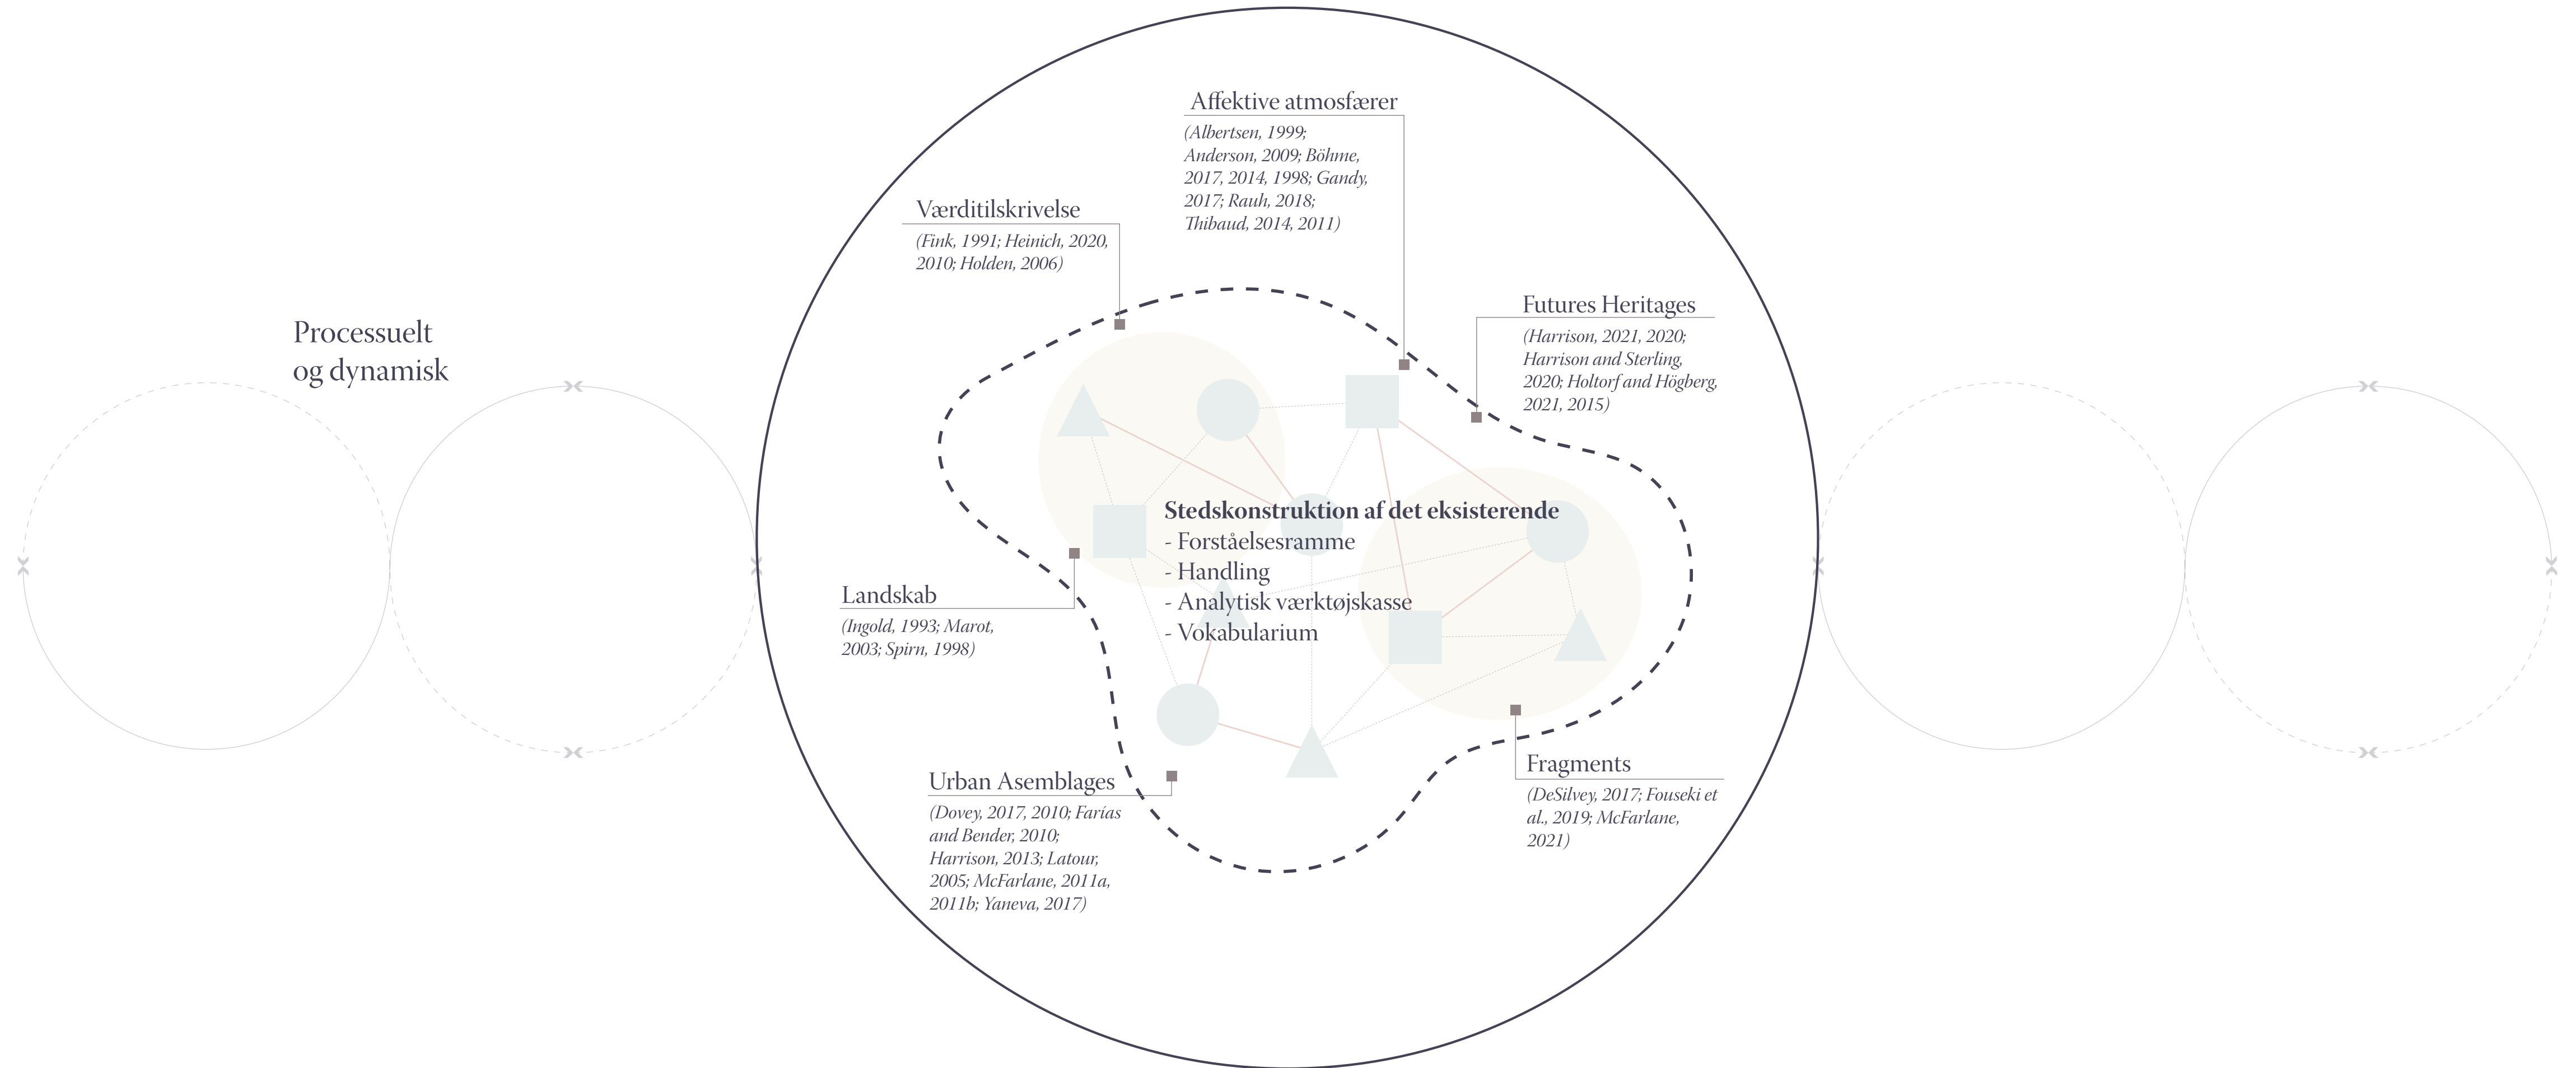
Processuelt
og dynamisk

Affektive atmosfærer
(Albertsen, 1999; Anderson, 2009; Böhme, 2017, 2014, 1998; Gandy, 2017; Rauh, 2018; Thibaud, 2014, 2011)

Værditilskrivelse
(Fink, 1991; Heinich, 2020, 2010; Holden, 2006)

Futures Heritages
(Harrison, 2021, 2020; Harrison and Sterling, 2020; Holtorf and Högberg, 2021, 2015)

Stedskonstruktion af det eksisterende
- Forståelsesramme
- Handling
- Analytisk værktøjskasse
- Vokabularium

Landskab
(Ingold, 1993; Marot, 2003; Spirn, 1998)

Fragments
(DeSilvey, 2017; Fouseki et al., 2019; McFarlane, 2021)

Urban Asemblages
(Dovey, 2017, 2010; Farías and Bender, 2010; Harrison, 2013; Latour, 2005; McFarlane, 2011a, 2011b; Yaneva, 2017)